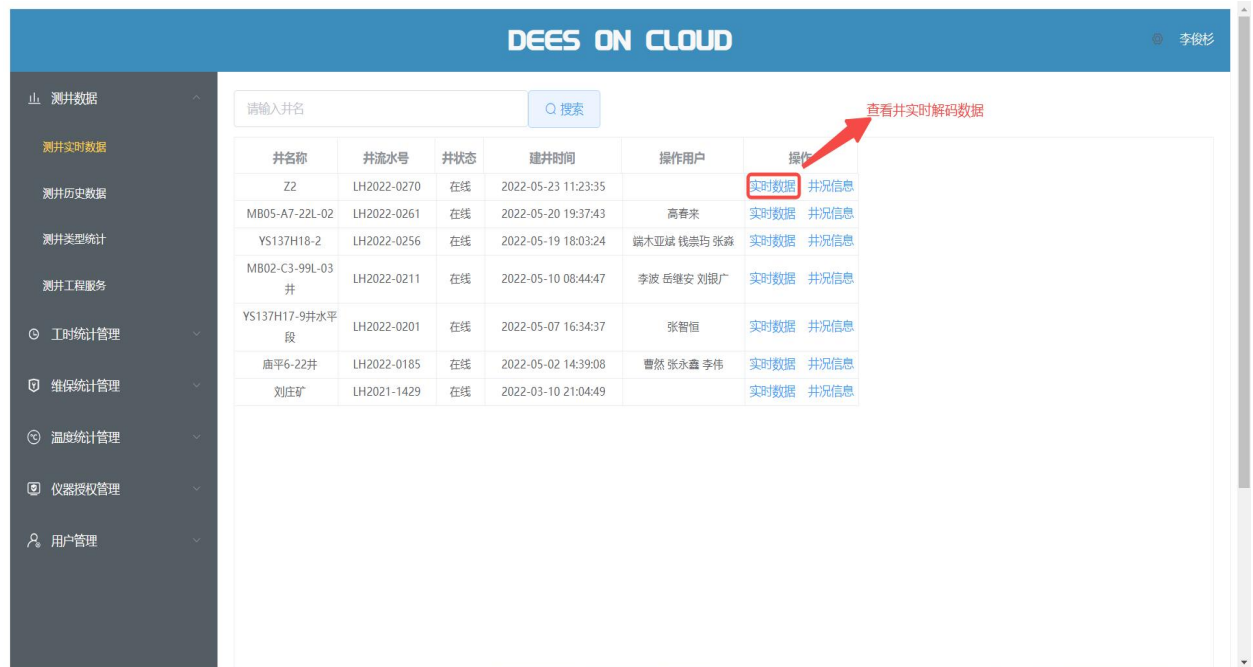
DEES ON CLOUD

李俊杉

测井数据

测井实时数据

测井历史数据

测井类型统计

测井工程服务

工时统计管理

维保统计管理

温度统计管理

仪器授权管理

用户管理

请输入井名

搜索

查看井实时解码数据

| 井名称 | 井流水号 | 井状态 | 建井时间 | 操作用户 | 操作 |
|---|---|---|---|---|---|
| Z2 | LH2022-0270 | 在线 | 2022-05-23 11:23:35 | | 实时数据 井况信息 |
| MB05-A7-22L-02 | LH2022-0261 | 在线 | 2022-05-20 19:37:43 | 高春来 | 实时数据 井况信息 |
| YS137H18-2 | LH2022-0256 | 在线 | 2022-05-19 18:03:24 | 端木亚斌 钱崇玙 张淼 | 实时数据 井况信息 |
| MB02-C3-99L-03井 | LH2022-0211 | 在线 | 2022-05-10 08:44:47 | 李波 岳继安 刘银广 | 实时数据 井况信息 |
| YS137H17-9井水平段 | LH2022-0201 | 在线 | 2022-05-07 16:34:37 | 张智恒 | 实时数据 井况信息 |
| 庙平6-22井 | LH2022-0185 | 在线 | 2022-05-02 14:39:08 | 曹然 张永鑫 李伟 | 实时数据 井况信息 |
| 刘庄矿 | LH2021-1429 | 在线 | 2022-03-10 21:04:49 | | 实时数据 井况信息 |